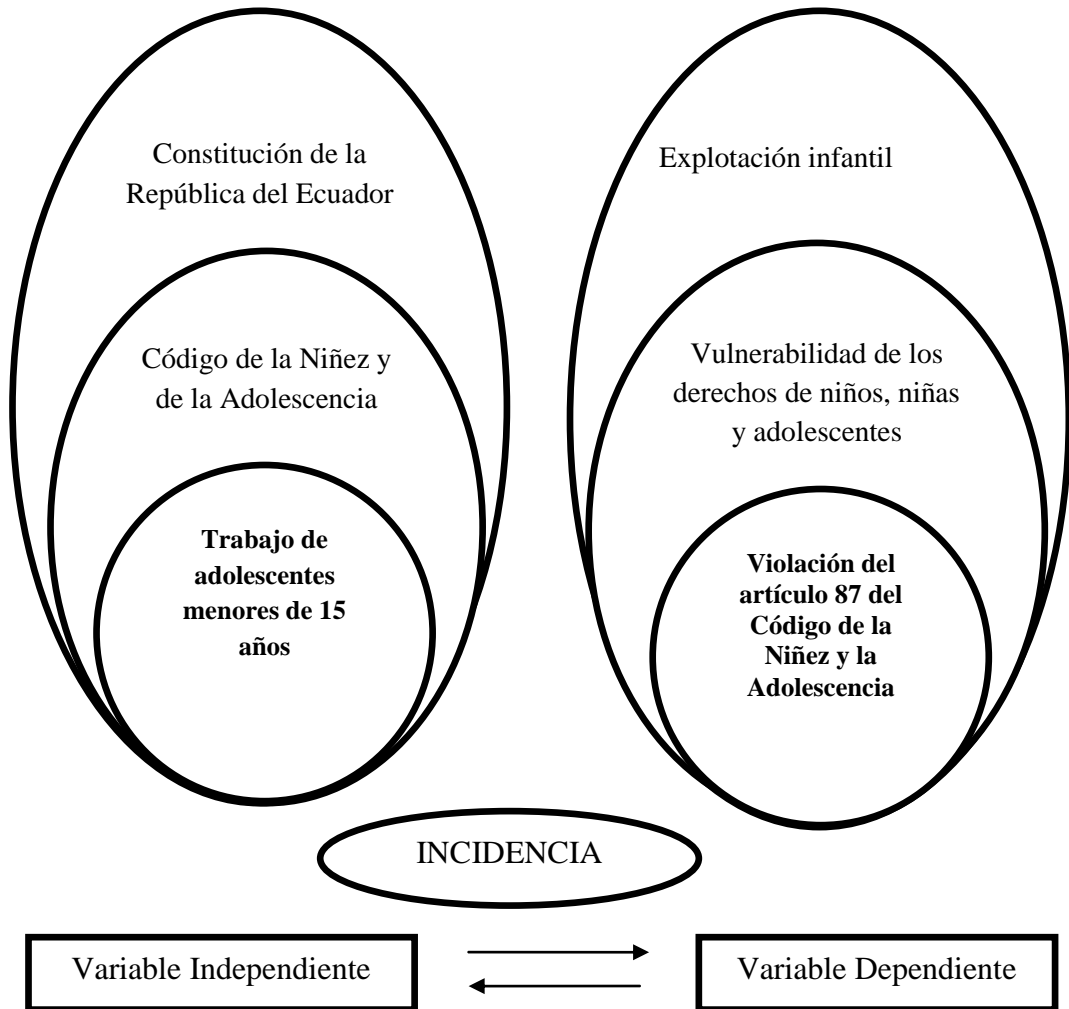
Constitución de la República del Ecuador

Código de la Niñez y de la Adolescencia

**Trabajo de adolescentes menores de 15 años**

Explotación infantil

Vulnerabilidad de los derechos de niños, niñas y adolescentes

**Violación del artículo 87 del Código de la Niñez y la Adolescencia**

INCIDENCIA

Variable Independiente

Variable Dependiente